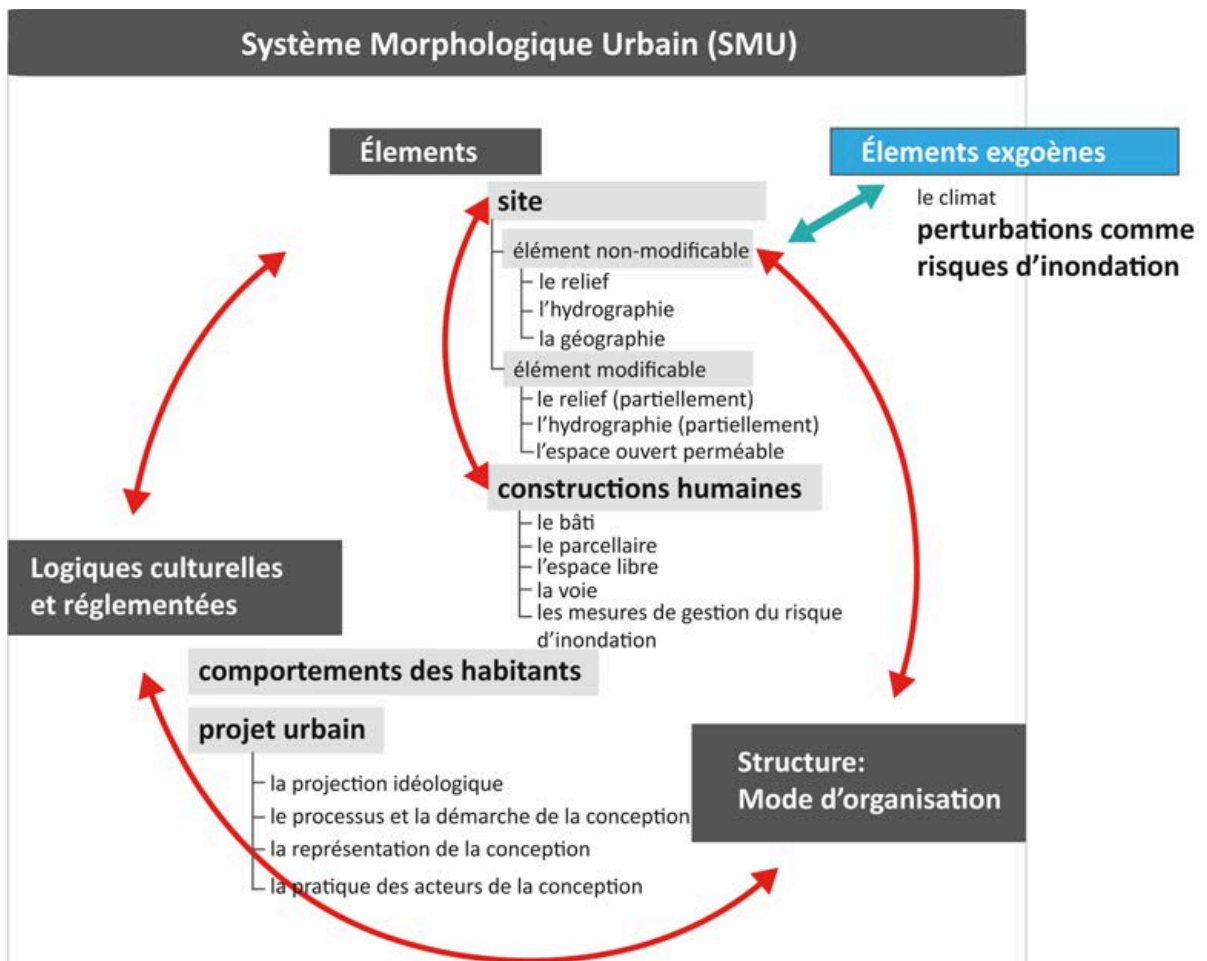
Système Morphologique Urbain (SMU)

Élements

Élements exgoènes

le climat
perturbations comme risques d'inondation

site
élément non-modificable
le relief
l'hydrographie
la géographie
élément modificable
le relief (partiellement)
l'hydrographie (partiellement)
l'espace ouvert perméable

constructions humaines
le bâti
le parcellaire
l'espace libre
la voie
les mesures de gestion du risque d'inondation

Logiques culturelles et réglementées

comportements des habitants

projet urbain
la projection idéologique
le processus et la démarche de la conception
la représentation de la conception
la pratique des acteurs de la conception

Structure:
Mode d'organisation